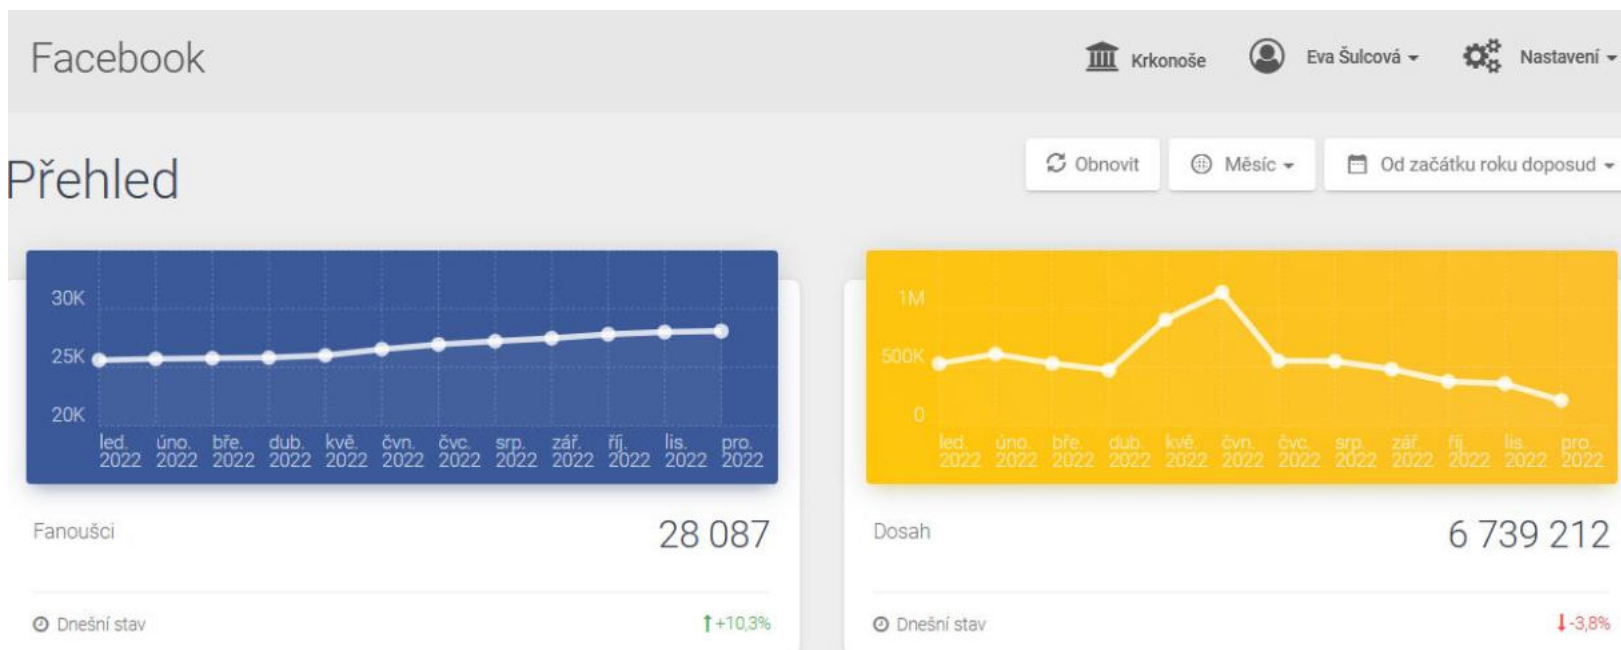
Facebook

Krkonoše

Eva Šulcová

Nastavení

Přehled

Obnovit

Měsíc

Od začátku roku doposud

30K
25K
20K
led. 2022 úno. 2022 bře. 2022 dub. 2022 kvě. 2022 čvn. 2022 čvc. 2022 srp. 2022 zář. 2022 říj. 2022 lis. 2022 pro. 2022

Fanoušci
28 087

Dnešní stav
+10,3%

1M
500K
0
led. 2022 úno. 2022 bře. 2022 dub. 2022 kvě. 2022 čvn. 2022 čvc. 2022 srp. 2022 zář. 2022 říj. 2022 lis. 2022 pro. 2022

Dosah
6 739 212

Dnešní stav
-3,8%